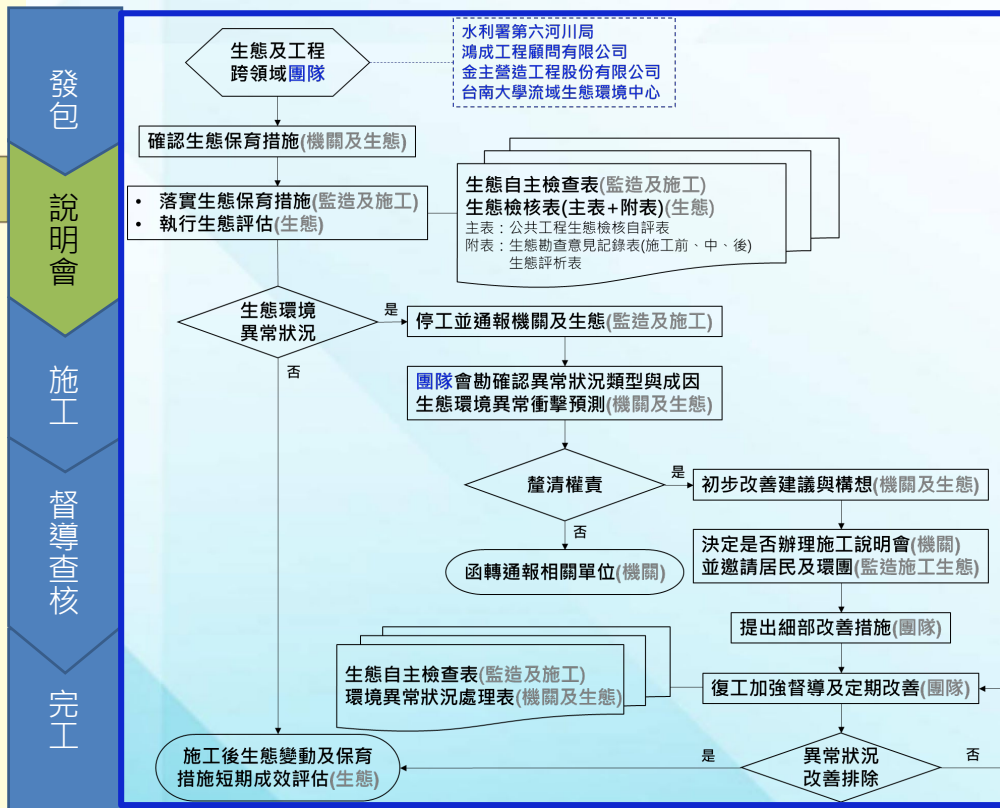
發包

說明會

施工

督導查核

完工

生態及工程跨領域團隊

水利署第六河川局
鴻成工程顧問有限公司
金主營造工程股份有限公司
台南大學流域生態環境中心

確認生態保育措施(機關及生態)

• 落實生態保育措施(監造及施工)
• 執行生態評估(生態)

生態自主檢查表(監造及施工)
生態檢核表(主表+附表)(生態)
主表：公共工程生態檢核自評表
附表：生態勘查意見記錄表(施工前、中、後)
生態評析表

生態環境異常狀況

是

否

停工並通報機關及生態(監造及施工)

團隊會勘確認異常狀況類型與成因
生態環境異常衝擊預測(機關及生態)

釐清權責

是

否

初步改善建議與構想(機關及生態)

決定是否辦理施工說明會(機關)
並邀請居民及環團(監造施工生態)

函轉通報相關單位(機關)

提出細部改善措施(團隊)

生態自主檢查表(監造及施工)
環境異常狀況處理表(機關及生態)

復工加強督導及定期改善(團隊)

施工後生態變動及保育措施短期成效評估(生態)

是

異常狀況改善排除

否